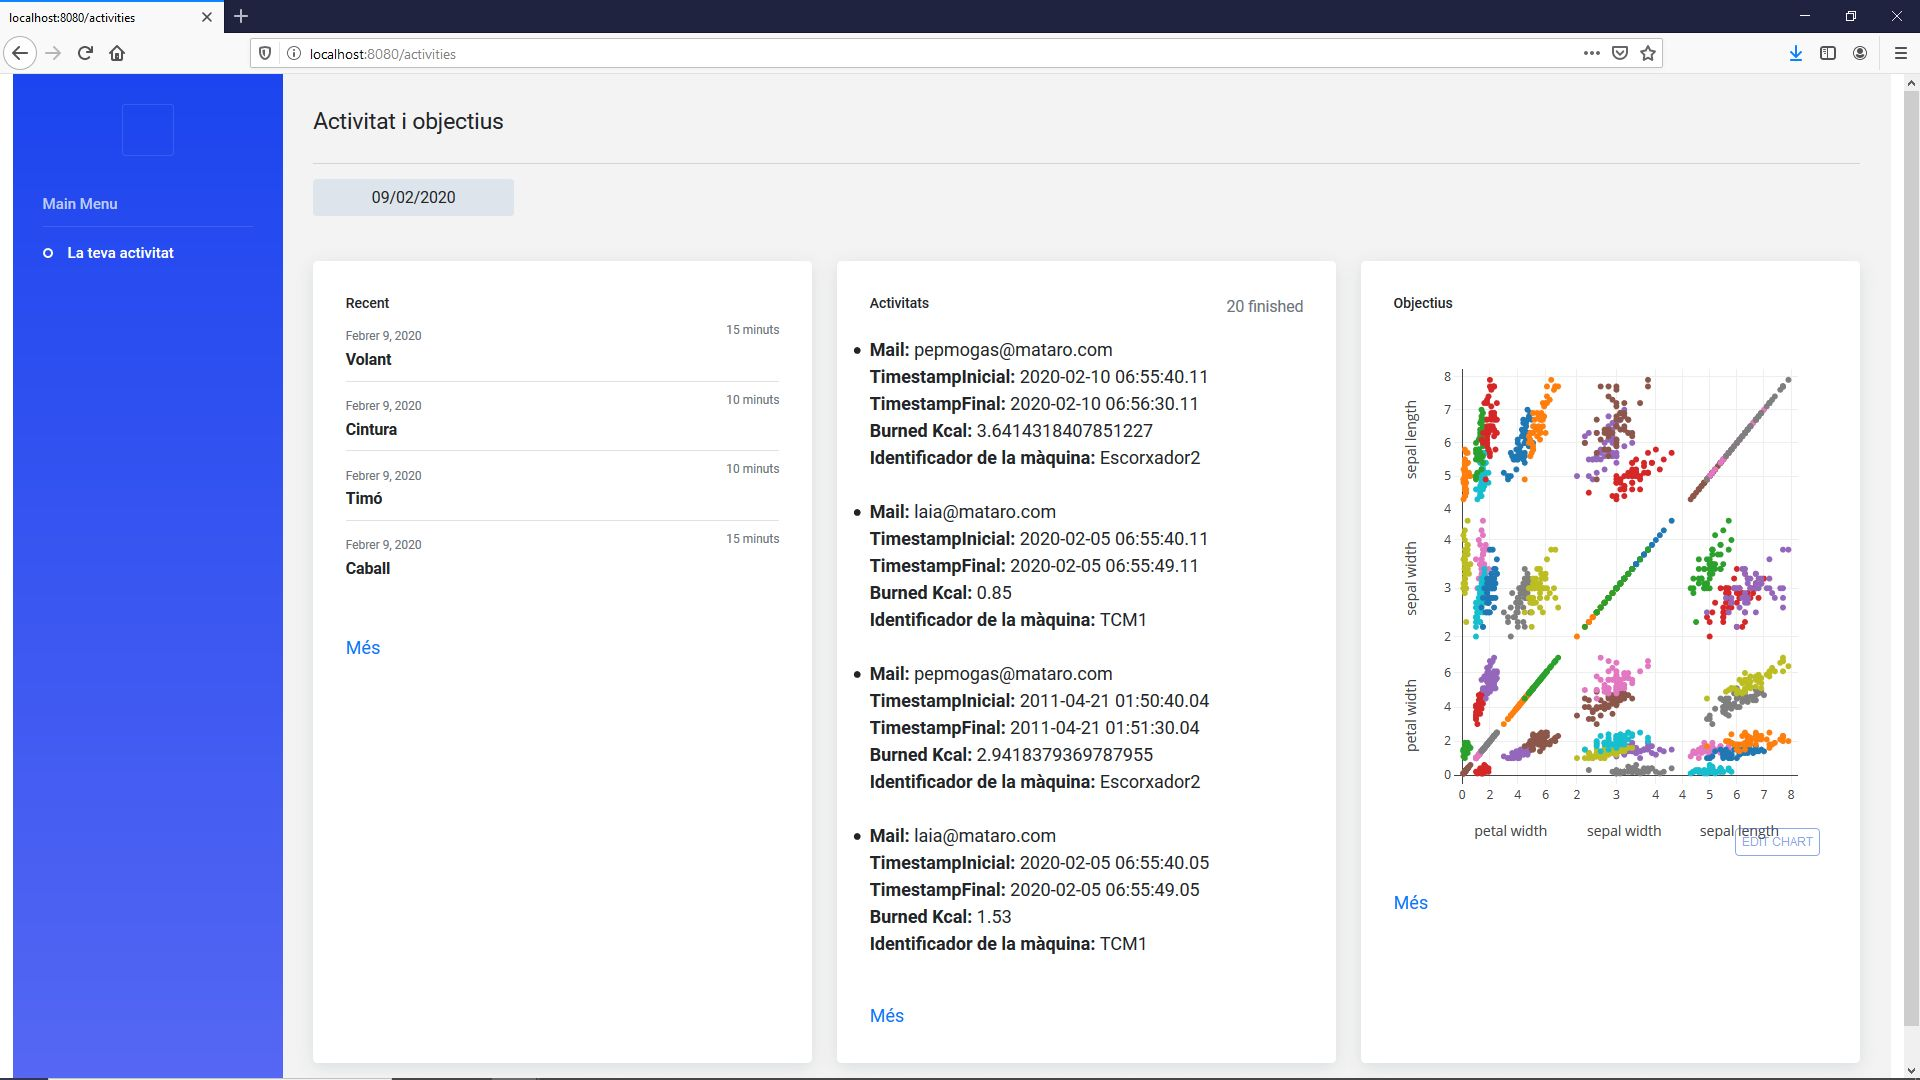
localhost:8080/activities

localhost:8080/activities

Main Menu

La teva activitat

Activitat i objectius

09/02/2020

Recent

Febrer 9, 2020
15 minuts
Volant

Febrer 9, 2020
10 minuts
Cintura

Febrer 9, 2020
10 minuts
Timó

Febrer 9, 2020
15 minuts
Caball

Més

Activitats

20 finished

- **Mail:** pepmogas@mataro.com
**TimestampInicial:** 2020-02-10 06:55:40.11
**TimestampFinal:** 2020-02-10 06:56:30.11
**Burned Kcal:** 3.6414318407851227
**Identificador de la màquina:** Escorxador2

- **Mail:** laia@mataro.com
**TimestampInicial:** 2020-02-05 06:55:40.11
**TimestampFinal:** 2020-02-05 06:55:49.11
**Burned Kcal:** 0.85
**Identificador de la màquina:** TCM1

- **Mail:** pepmogas@mataro.com
**TimestampInicial:** 2011-04-21 01:50:40.04
**TimestampFinal:** 2011-04-21 01:51:30.04
**Burned Kcal:** 2.9418379369787955
**Identificador de la màquina:** Escorxador2

- **Mail:** laia@mataro.com
**TimestampInicial:** 2020-02-05 06:55:40.05
**TimestampFinal:** 2020-02-05 06:55:49.05
**Burned Kcal:** 1.53
**Identificador de la màquina:** TCM1

Més

Objectius

sepal length
8
7
6
5
4
sepal width
4
3
2
petal width
6
4
2
0

0 2 4 6
2 3 4
4 5 6 7 8

petal width
sepal width
sepal length

EDIT CHART

Més